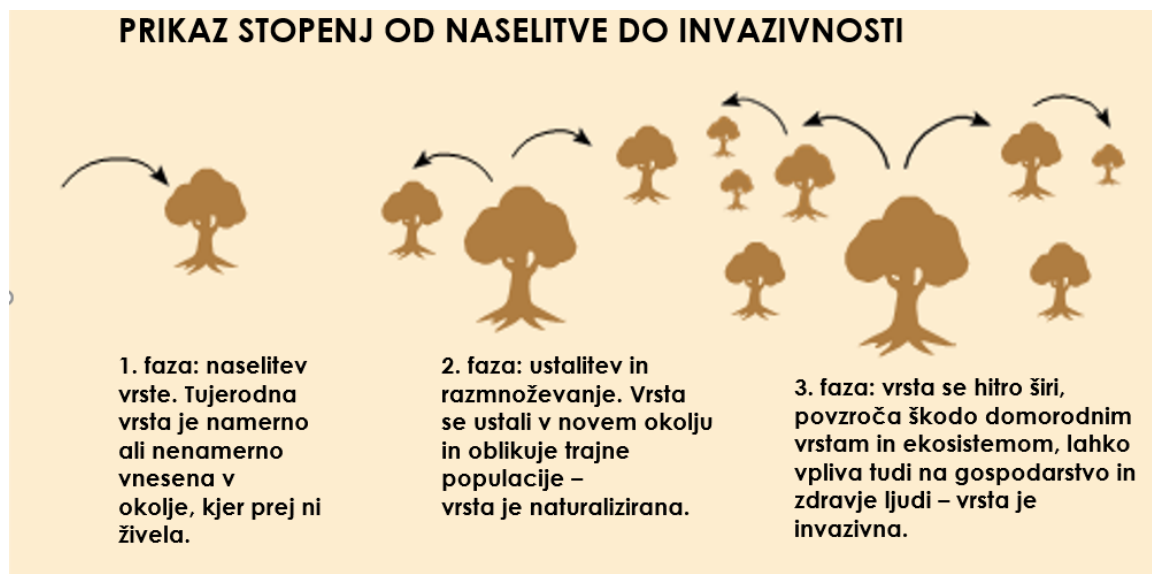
PRIKAZ STOPENJ OD NASELITVE DO INVAZIVNOSTI

1. faza: naselitev vrste. Tujerodna vrsta je namerno ali nenamerno vnesena v okolje, kjer prej ni živela.

2. faza: ustalitev in razmnoževanje. Vrsta se ustali v novem okolju in oblikuje trajne populacije – vrsta je naturalizirana.

3. faza: vrsta se hitro širi, povzroča škodo domorodnim vrstam in ekosistemom, lahko vpliva tudi na gospodarstvo in zdravje ljudi – vrsta je invazivna.